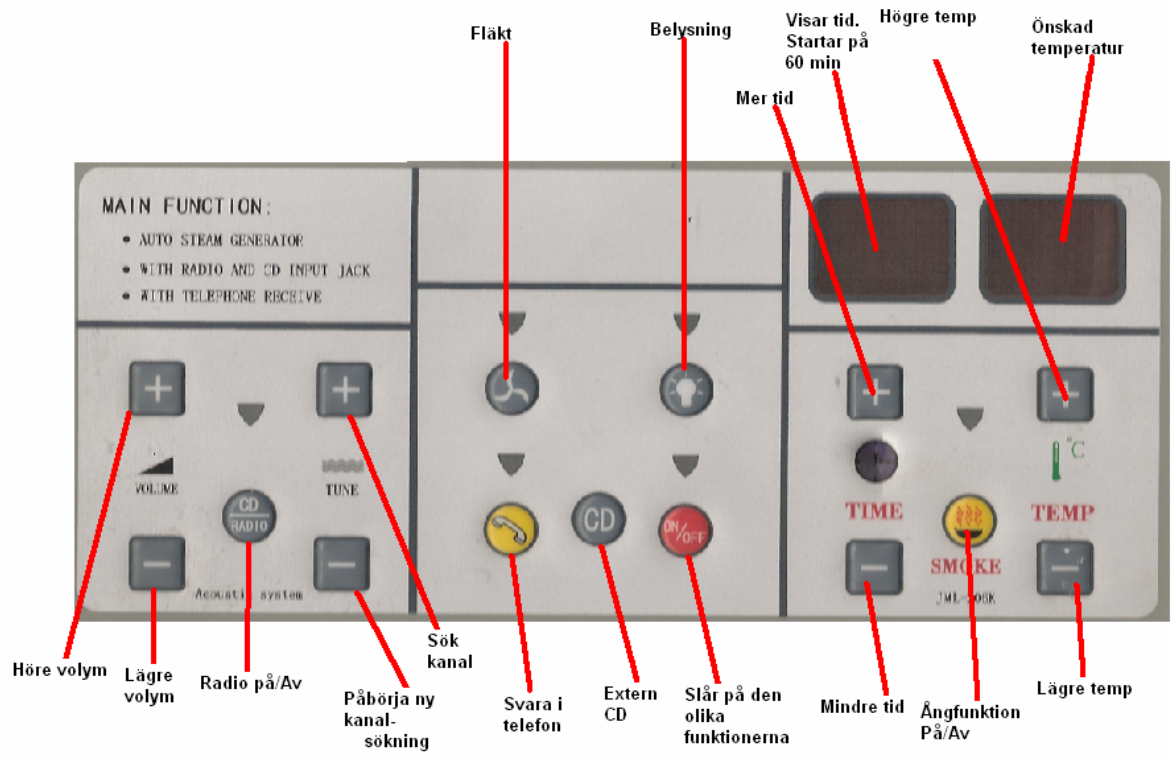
Fläkt

Belysning

Visar tid. Startar på 60 min

Högre temp

Önskad temperatur

Mer tid

MAIN FUNCTION:

• AUTO STEAM GENERATOR

• WITH RADIO AND CD INPUT JACK

• WITH TELEPHONE RECEIVE

+

+

VOLUME

TUNE

CD RADIO

−

−

Acousti system

CD

ON/OFF

+

+

°C

TIME

TEMP

SMOKE

JML-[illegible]

−

−

Höre volym

Lägre volym

Radio på/Av

Påbörja ny kanal-sökning

Sök kanal

Svara i telefon

Extern CD

Slår på den olika funktionerna

Mindre tid

Ångfunktion På/Av

Lägre temp